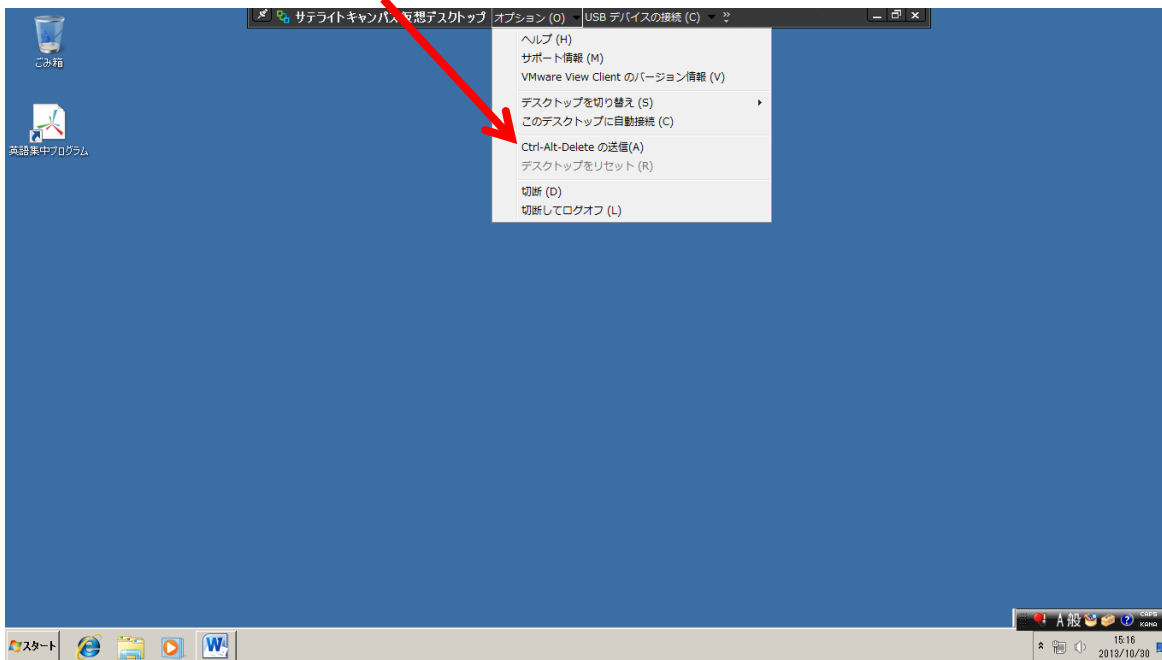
ごみ箱

英語集中プログラム

サテライトキャンパス仮想デスクトップ オプション (O) USB デバイスの接続 (C)

ヘルプ (H)
サポート情報 (M)
VMware View Client のバージョン情報 (V)

デスクトップを切り替え (S)
このデスクトップに自動接続 (C)

Ctrl-Alt-Delete の送信(A)
デスクトップをリセット (R)

切断 (D)
切断してログオフ (L)

A 般 CAPS KANA

スタート

15:16
2013/10/30